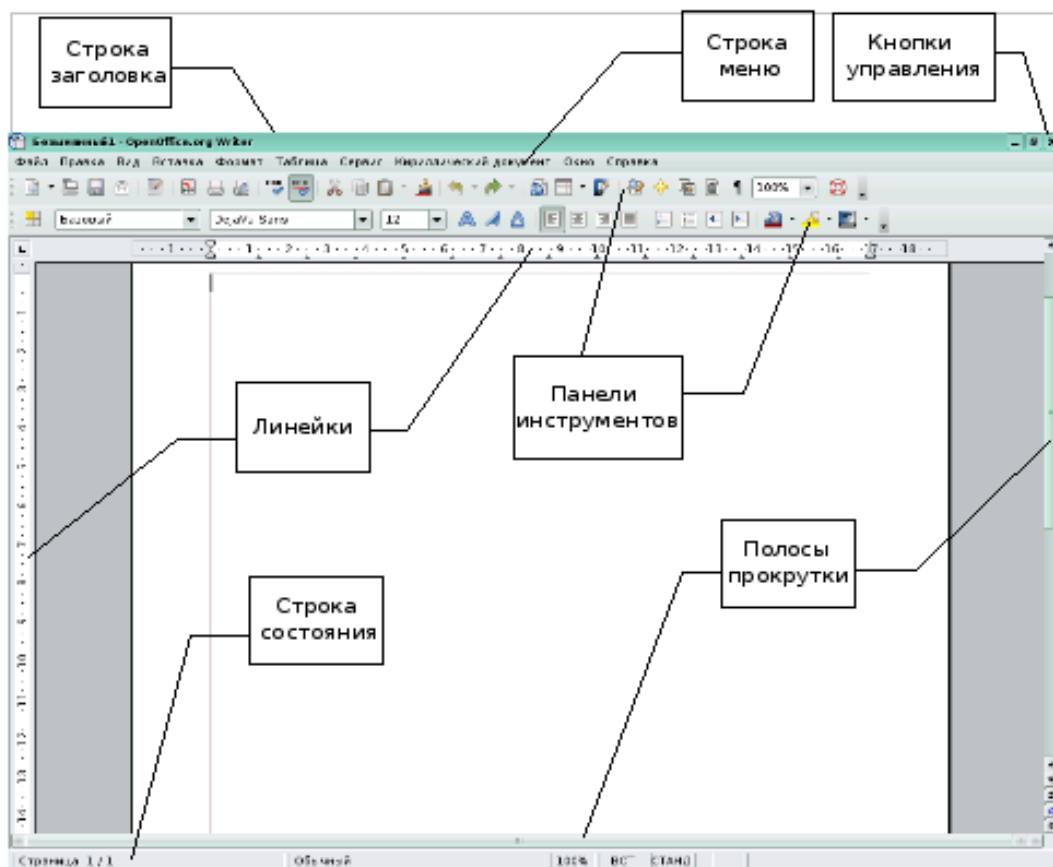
Строка заголовка

Строка меню

Кнопки управления

Безымянный1 - OpenOffice.org Writer

Файл Правка Вид Вставка Формат Таблица Сервис Библиографический документ Окно Справка

100%

Базовый

DejaVu Sans

12

Линейки

Панели инструментов

Полосы прокрутки

Строка состояния

Страница 1 / 1 Обычный 100% ВСТ СТАНД